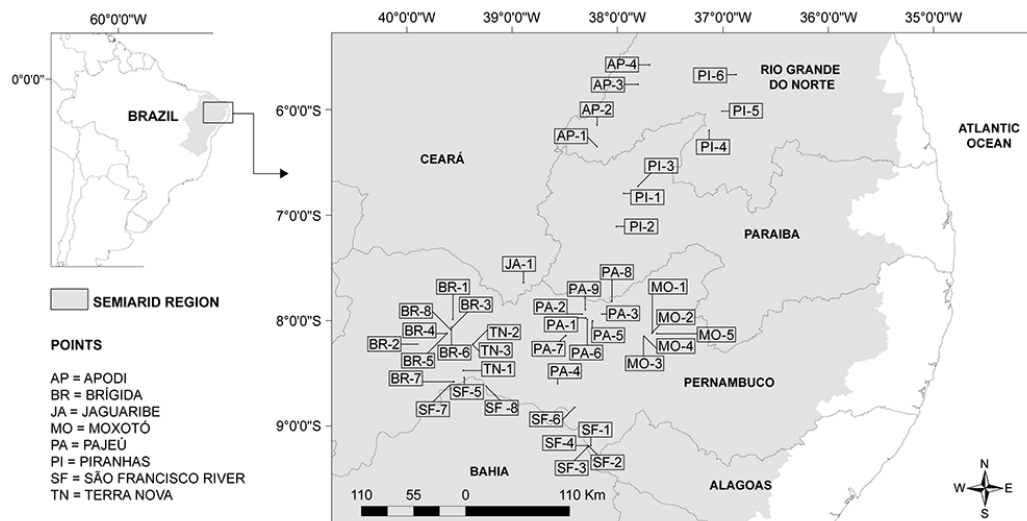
60°0'0"W

0°0'0"

BRAZIL

SEMIARID REGION

POINTS

AP = APODI
BR = BRÍGIDA
JA = JAGUARIBE
MO = MOXOTÓ
PA = PAJEÚ
PI = PIRANHAS
SF = SÃO FRANCISCO RIVER
TN = TERRA NOVA

40°0'0"W 39°0'0"W 38°0'0"W 37°0'0"W 36°0'0"W 35°0'0"W

6°0'0"S
7°0'0"S
8°0'0"S
9°0'0"S

AP-4
AP-3
AP-2
AP-1
PI-6
PI-5
PI-4
PI-3
PI-1
PI-2
RIO GRANDE DO NORTE
ATLANTIC OCEAN
CEARÁ
PARAIBA
JA-1
PA-8
PA-9
PA-2
PA-3
PA-1
PA-5
PA-7
PA-6
PA-4
MO-1
MO-2
MO-5
MO-4
MO-3
BR-1
BR-3
BR-8
BR-4
BR-2
BR-6
BR-5
BR-7
TN-2
TN-3
TN-1
SF-5
SF-7
SF -8
SF-6
SF-1
SF-4
SF-2
SF-3
PERNAMBUCO
BAHIA
ALAGOAS

110 55 0 110 Km

N
W E
S